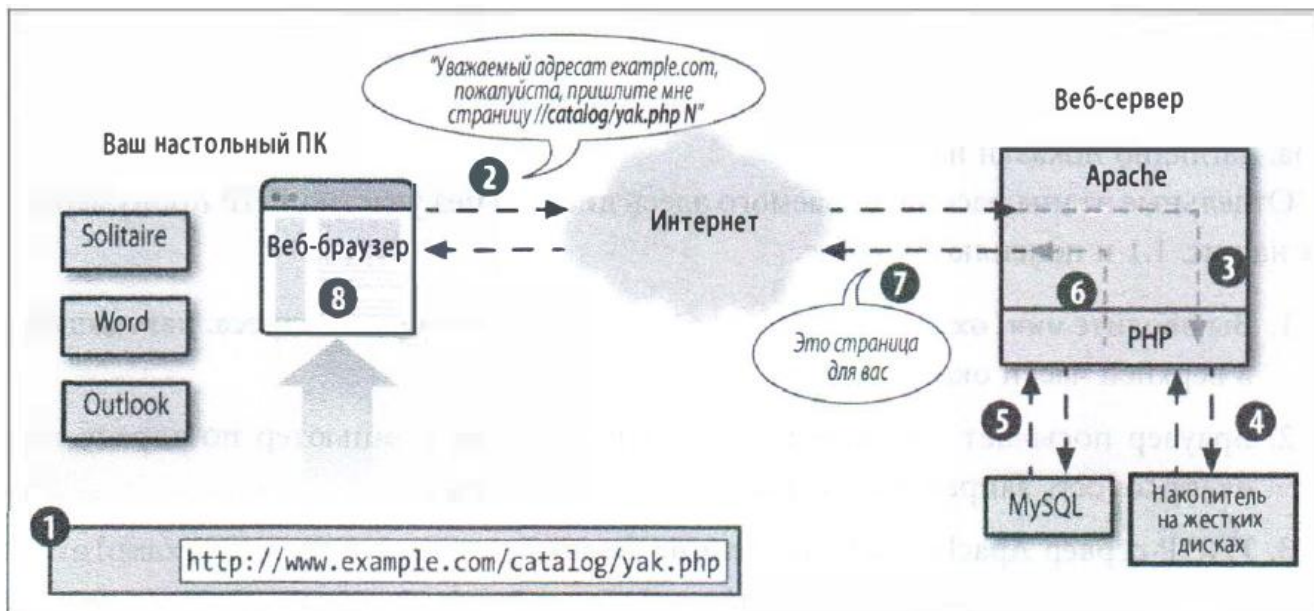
"Уважаемый адресат example.com, пожалуйста, пришлите мне страницу //catalog/yak.php N"

Веб-сервер

Ваш настольный ПК

2

Apache

Solitaire

Веб-браузер

Интернет

3

7

6

8

Word

PHP

Это страница для вас

Outlook

5

4

MySQL

Накопитель на жестких дисках

1

http://www.example.com/catalog/yak.php